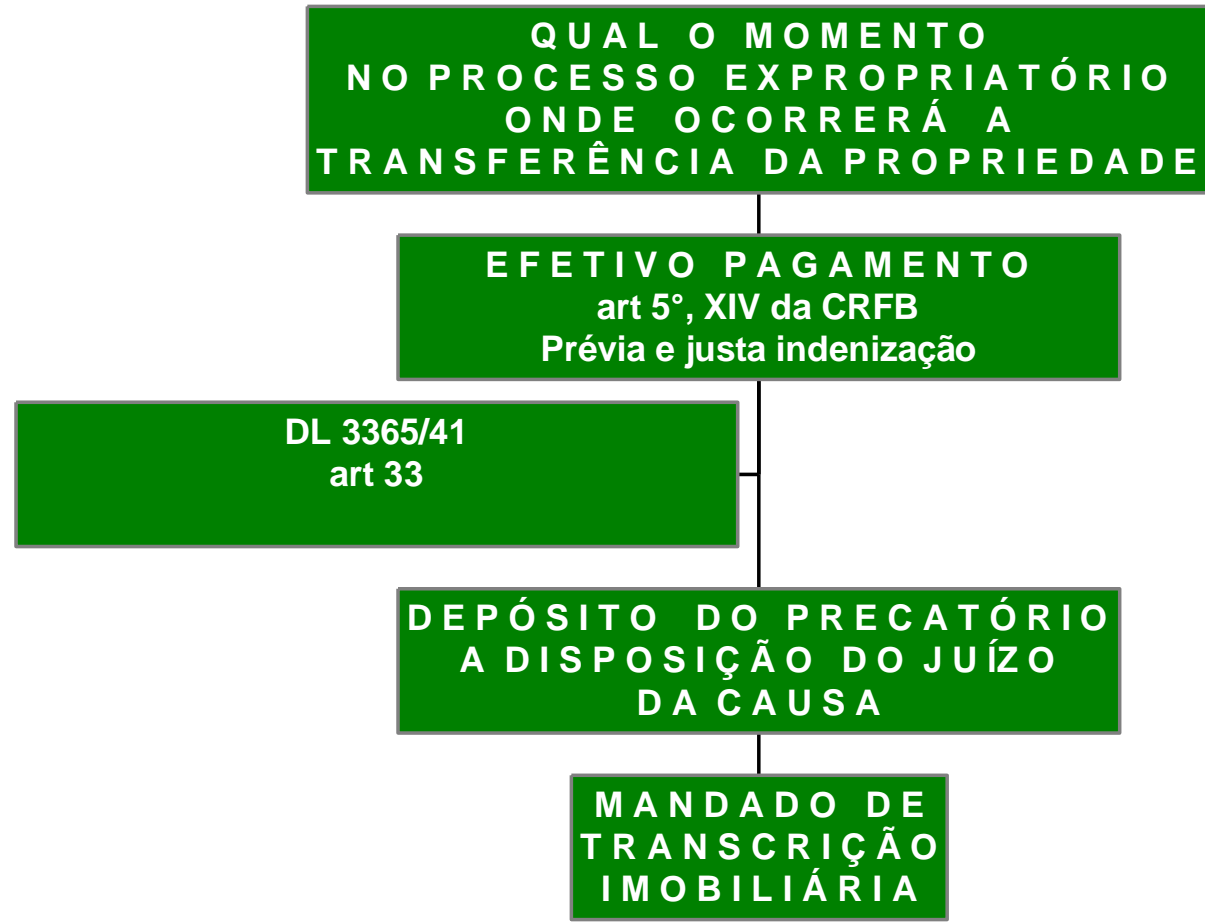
QUAL O MOMENTO
NO PROCESSO EXPROPRIATÓRIO
ONDE OCORRERÁ A
TRANSFERÊNCIA DA PROPRIEDADE

EFETIVO PAGAMENTO
art 5°, XIV da CRFB
Prévia e justa indenização

DL 3365/41
art 33

DEPÓSITO DO PRECATÓRIO
A DISPOSIÇÃO DO JUÍZO
DA CAUSA

MANDADO DE
TRANSCRIÇÃO
IMOBILIÁRIA